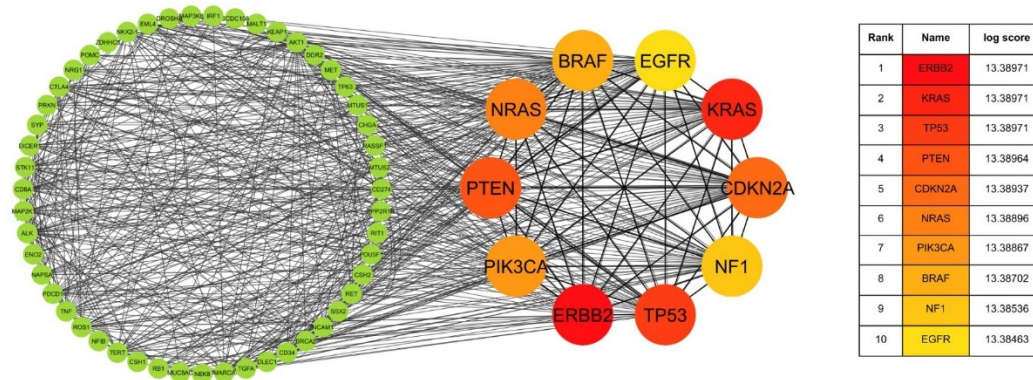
EML4 DROSHA MAP3K5 IRF1 CDC108 MALT1 NKX2-1 DHHC KEAP1 AKT1 POMC DDR2 MET NRG1 TP63 CTLA4 MTUS PRKN CHGA SYP RASSF DICER MTUS STK11 CD274 CD8A PPP2R1 MAP2K RIT1 ALK POU5F ENO2 CSH2 NAPSA RET PDCD1 RBX2 TNF NCAM1 ROS1 BRCA2 NFIB CD34 TERT CLEC1 CSH1 TGFA RB1 SMARCA MUC5AC NEK8

BRAF EGFR NRAS KRAS PTEN CDKN2A PIK3CA NF1 ERBB2 TP53

| Rank | Name | log score |
|---|---|---|
| 1 | ERBB2 | 13.38971 |
| 2 | KRAS | 13.38971 |
| 3 | TP53 | 13.38971 |
| 4 | PTEN | 13.38964 |
| 5 | CDKN2A | 13.38937 |
| 6 | NRAS | 13.38896 |
| 7 | PIK3CA | 13.38867 |
| 8 | BRAF | 13.38702 |
| 9 | NF1 | 13.38536 |
| 10 | EGFR | 13.38463 |